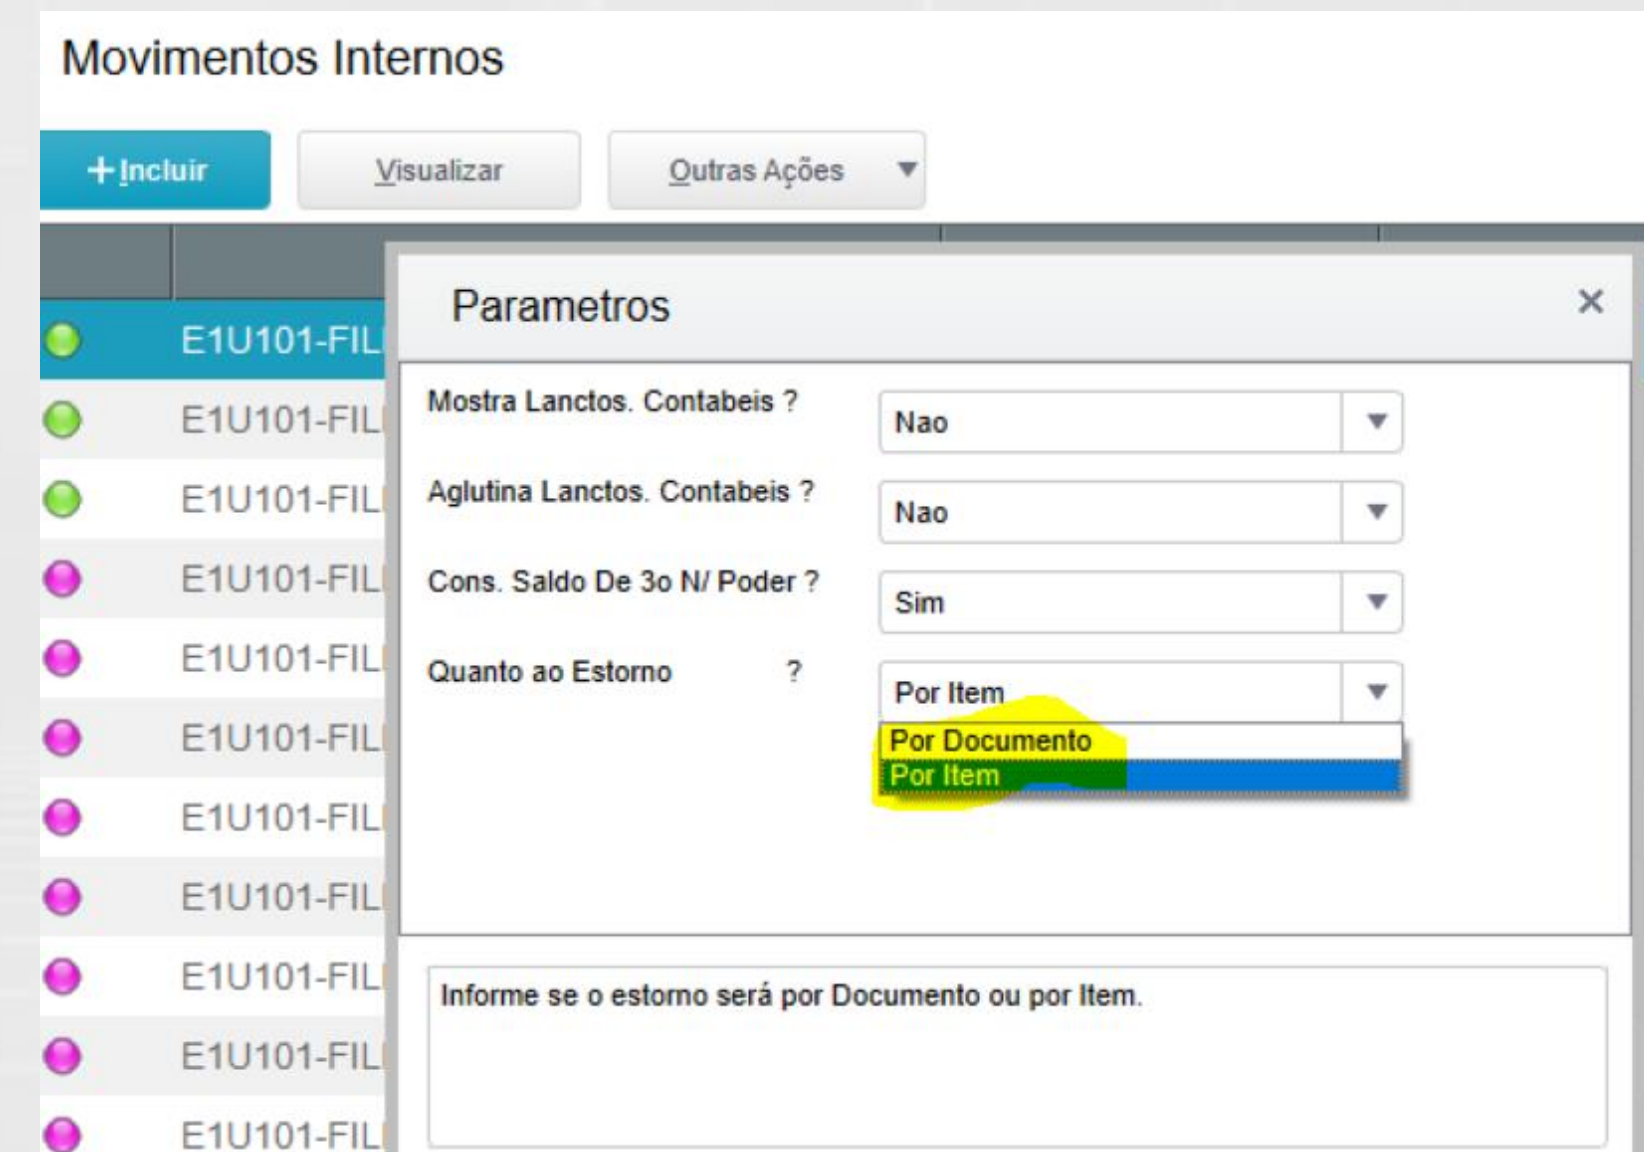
Movimentos Internos

+Incluir

Visualizar

Outras Ações

E1U101-FIL
E1U101-FIL
E1U101-FIL
E1U101-FIL
E1U101-FIL
E1U101-FIL
E1U101-FIL
E1U101-FIL
E1U101-FIL
E1U101-FIL
E1U101-FIL

Parametros

×

Mostra Lanctos. Contabeis ?
Nao

Aglutina Lanctos. Contabeis ?
Nao

Cons. Saldo De 3o N/ Poder ?
Sim

Quanto ao Estorno ?
Por Item

Por Documento
Por Item

Informe se o estorno será por Documento ou por Item.